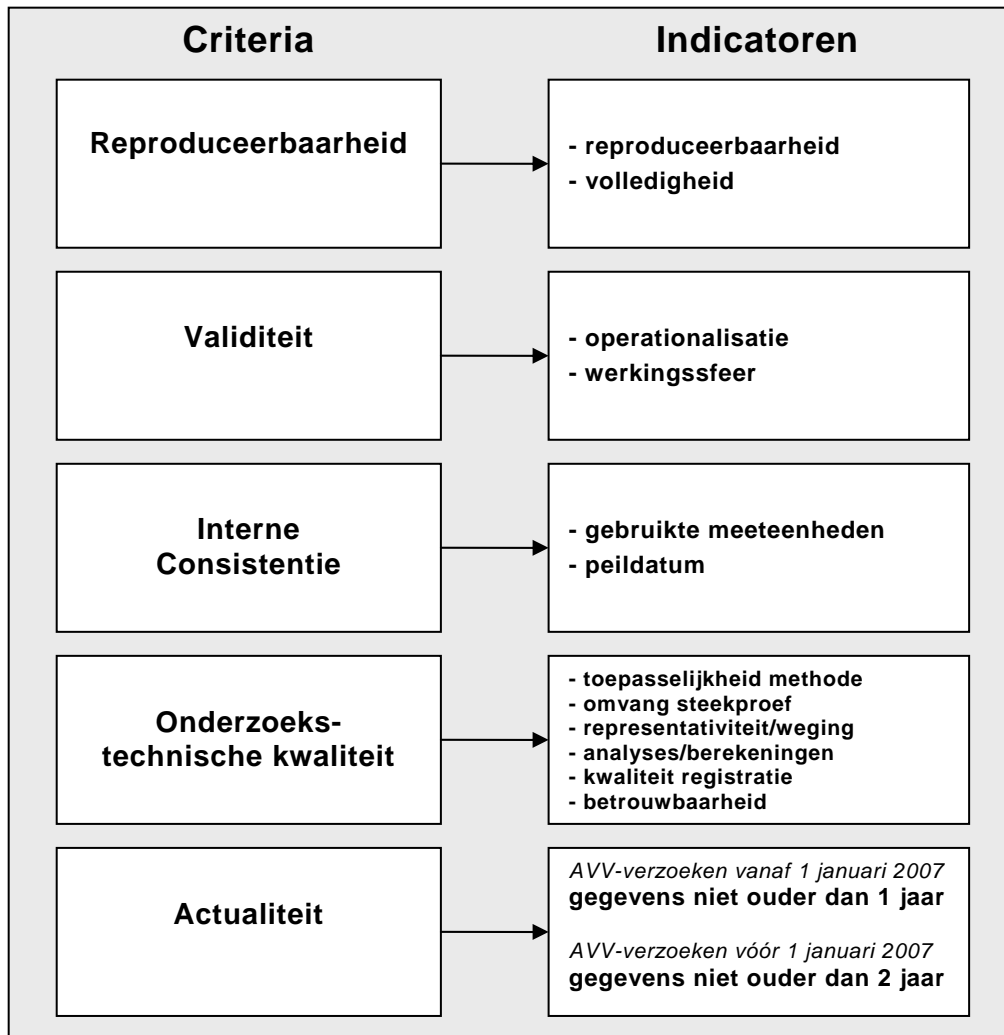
Criteria

Indicatoren

Reproduceerbaarheid

- reproduceerbaarheid
- volledigheid

Validiteit

- operationalisatie
- werkingssfeer

Interne Consistentie

- gebruikte meeteenheden
- peildatum

Onderzoeks-technische kwaliteit

- toepasselijkheid methode
- omvang steekproef
- representativiteit/weging
- analyses/berekeningen
- kwaliteit registratie
- betrouwbaarheid

Actualiteit

AVV-verzoeken vanaf 1 januari 2007
gegevens niet ouder dan 1 jaar

AVV-verzoeken vóór 1 januari 2007
gegevens niet ouder dan 2 jaar